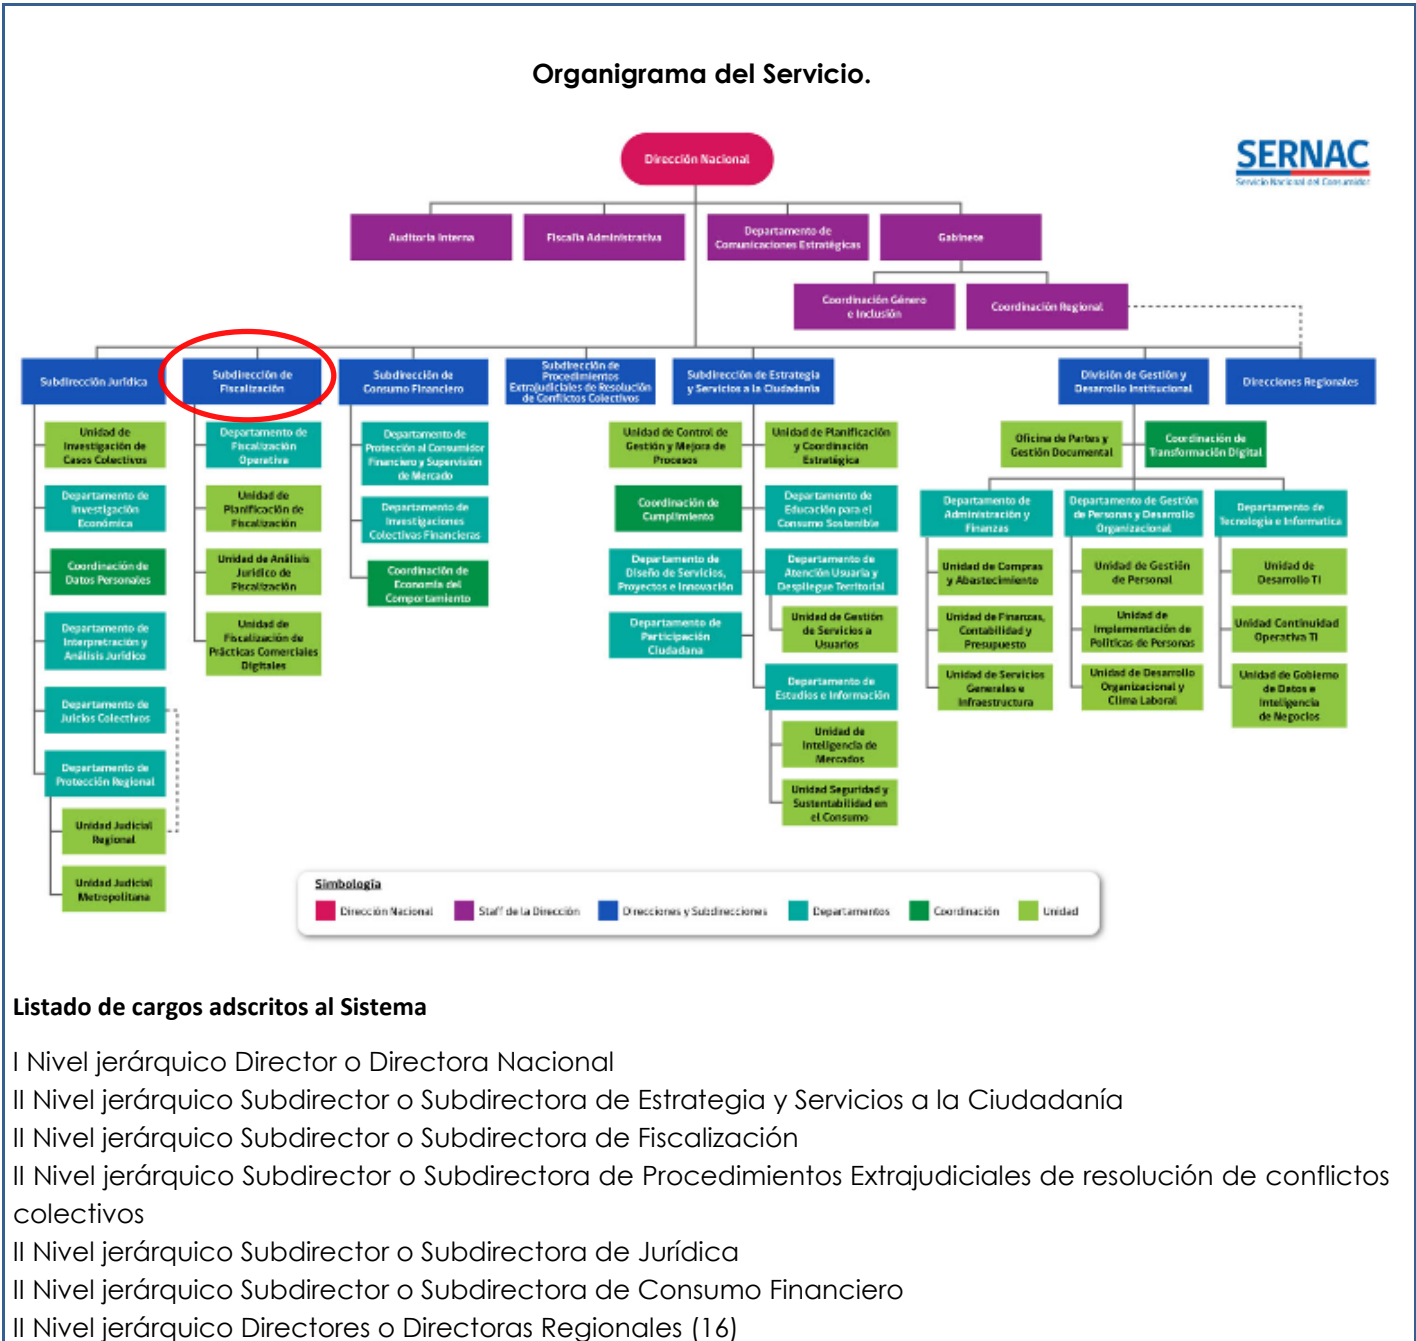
Organigrama del Servicio.

SERNAC
Servicio Nacional del Consumidor

Dirección Nacional

Auditoría Interna
Fiscalía Administrativa
Departamento de Comunicaciones Estratégicas
Gabinete

Coordinación Género e Inclusión
Coordinación Regional

Subdirección Jurídica
Unidad de Investigación de Casos Colectivos
Departamento de Investigación Económica
Coordinación de Datos Personales
Departamento de Interpretación y Análisis Jurídico
Departamento de Juicios Colectivos
Departamento de Protección Regional
Unidad Judicial Regional
Unidad Judicial Metropolitana

Subdirección de Fiscalización
Departamento de Fiscalización Operativa
Unidad de Planificación de Fiscalización
Unidad de Análisis Jurídico de Fiscalización
Unidad de Fiscalización de Prácticas Comerciales Digitales

Subdirección de Consumo Financiero
Departamento de Protección al Consumidor Financiero y Supervisión de Mercado
Departamento de Investigaciones Colectivas Financieras
Coordinación de Economía del Comportamiento

Subdirección de Procedimientos Extrajudiciales de Resolución de Conflictos Colectivos

Subdirección de Estrategia y Servicios a la Ciudadanía
Unidad de Control de Gestión y Mejora de Procesos
Coordinación de Cumplimiento
Departamento de Diseño de Servicios, Proyectos e Innovación
Departamento de Participación Ciudadana
Unidad de Planificación y Coordinación Estratégica
Departamento de Educación para el Consumo Sostenible
Departamento de Atención Usuaria y Despliegue Territorial
Unidad de Gestión de Servicios a Usuarios
Departamento de Estudios e Información
Unidad de Inteligencia de Mercados
Unidad Seguridad y Sustentabilidad en el Consumo

División de Gestión y Desarrollo Institucional
Oficina de Partes y Gestión Documental
Coordinación de Transformación Digital
Departamento de Administración y Finanzas
Unidad de Compras y Abastecimiento
Unidad de Finanzas, Contabilidad y Presupuesto
Unidad de Servicios Generales e Infraestructura
Departamento de Gestión de Personas y Desarrollo Organizacional
Unidad de Gestión de Personal
Unidad de Implementación de Políticas de Personas
Unidad de Desarrollo Organizacional y Clima Laboral
Departamento de Tecnología e Informática
Unidad de Desarrollo TI
Unidad Continuidad Operativa TI
Unidad de Gobierno de Datos e Inteligencia de Negocios

Direcciones Regionales

Simbología
Dirección Nacional
Staff de la Dirección
Direcciones y Subdirecciones
Departamentos
Coordinación
Unidad

Listado de cargos adscritos al Sistema

I Nivel jerárquico Director o Directora Nacional
II Nivel jerárquico Subdirector o Subdirectora de Estrategia y Servicios a la Ciudadanía
II Nivel jerárquico Subdirector o Subdirectora de Fiscalización
II Nivel jerárquico Subdirector o Subdirectora de Procedimientos Extrajudiciales de resolución de conflictos colectivos
II Nivel jerárquico Subdirector o Subdirectora de Jurídica
II Nivel jerárquico Subdirector o Subdirectora de Consumo Financiero
II Nivel jerárquico Directores o Directoras Regionales (16)